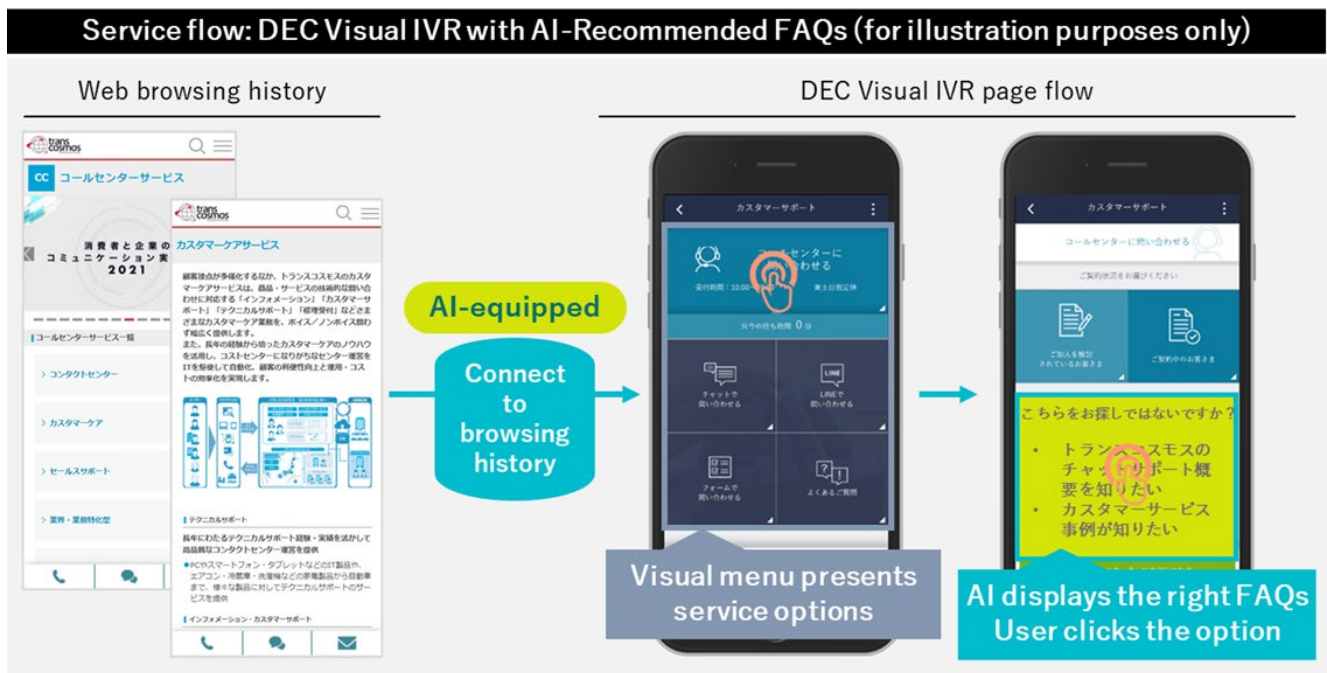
Service flow: DEC Visual IVR with AI-Recommended FAQs (for illustration purposes only)

Web browsing history

trans cosmos

CC コールセンターサービス

消費者と企業の コミュニケーション実 2021

コールセンターサービス一覧

> コンタクトセンター

> カスタマーケア

> セールスサポート

> 業界・業種特化型

trans cosmos

カスタマーケアサービス

顧客接点が多様化するなか、トランスコスモスのカスタマーケアサービスは、商品・サービスの技術的な問い合わせに対応する「インフォメーション」「カスタマーサポート」「テクニカルサポート」「修理受付」などさまざまなカスタマーケア業務を、ボイス／ノンボイス問わず幅広く提供します。
また、長年の経験から培ったカスタマーケアのノウハウを活用し、コストセンターになりがちなセンター運営をITを駆使して自動化、顧客の利便性向上と運用・コストの効率化を実現します。

テクニカルサポート

長年にわたるテクニカルサポート経験・実績を活かして高品質なコンタクトセンター運営を提供

PCやスマートフォン・タブレットなどのIT製品や、エアコン・冷蔵庫・洗濯機などの家電製品から自動車まで、様々な製品に対してテクニカルサポートのサービスを提供

インフォメーション・カスタマーサポート

AI-equipped

Connect to browsing history

DEC Visual IVR page flow

カスタマーサポート

コールセンターに問い合わせる

受付時間：10:00 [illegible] 土日祝定休

只今の待ち時間 0 分

チャットで問い合わせる

LINE で問い合わせる

フォームで問い合わせる

よくあるご質問

Visual menu presents service options

カスタマーサポート

コールセンターに問い合わせる

ご契約状況をお選びください

ご加入を検討されているお客さま

ご契約中のお客さま

こちらをお探しではないですか？

• トランスコスモスのチャットサポート概要を知りたい
• カスタマーサービス事例が知りたい

AI displays the right FAQs
User clicks the option